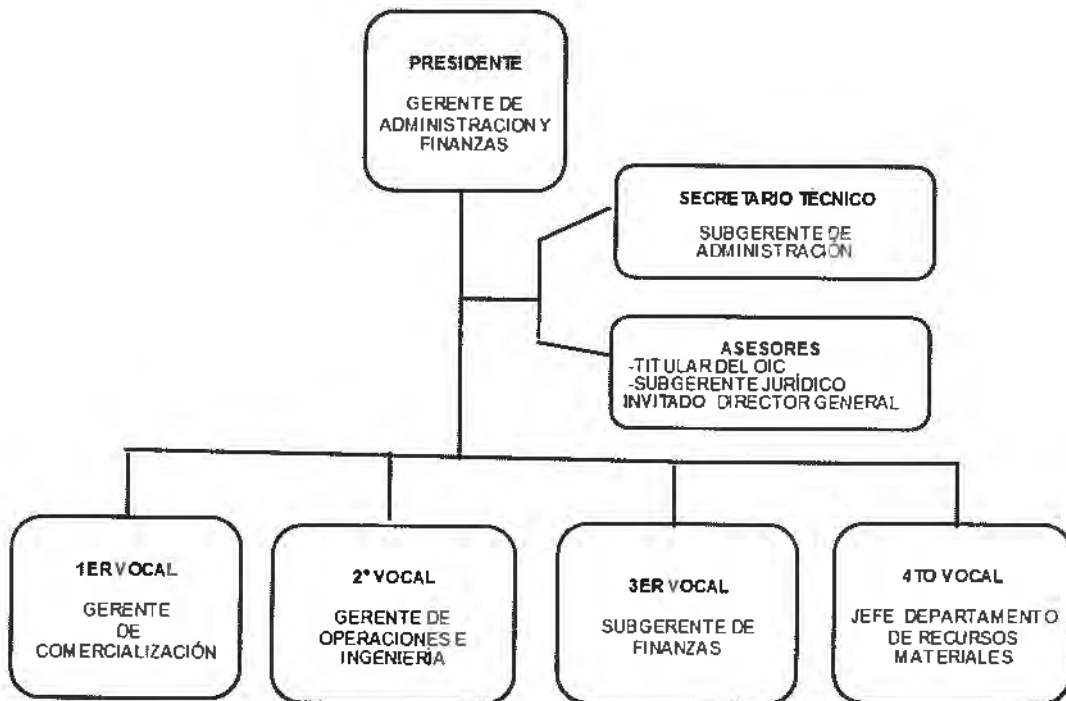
PRESIDENTE

GERENTE DE ADMINISTRACION Y FINANZAS

SECRETARIO TÉCNICO

SUBGERENTE DE ADMINISTRACIÓN

ASESORES
-TITULAR DEL OIC
-SUBGERENTE JURÍDICO
INVITADO DIRECTOR GENERAL

1ER VOCAL

GERENTE DE COMERCIALIZACIÓN

2° VOCAL

GERENTE DE OPERACIONES E INGENIERIA

3ER VOCAL

SUBGERENTE DE FINANZAS

4TO VOCAL

JEFE DEPARTAMENTO DE RECURSOS MATERIALES